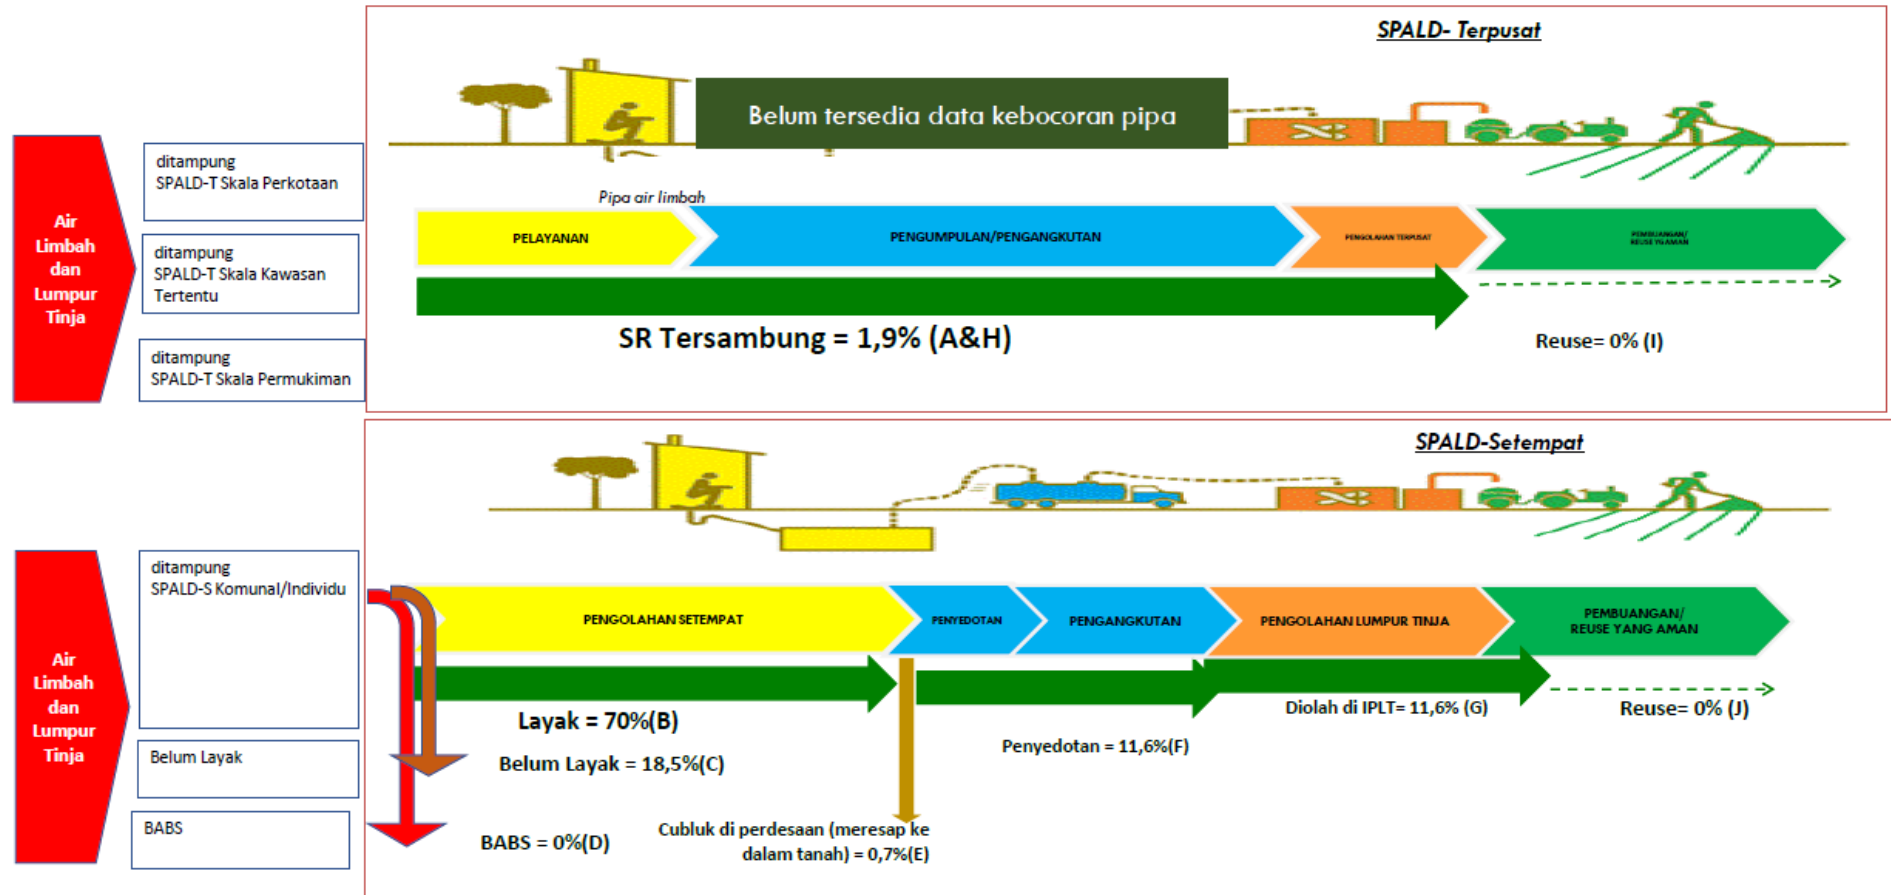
Air Limbah dan Lumpur Tinja

ditampung SPALD-T Skala Perkotaan

ditampung SPALD-T Skala Kawasan Tertentu

ditampung SPALD-T Skala Permukiman

SPALD- Terpusat

Belum tersedia data kebocoran pipa

Pipa air limbah

PELAYANAN

PENGUMPULAN/PENGANGKUTAN

PENGOLAHAN TERPUSAT

PEMBUANGAN/ REUSE YANG AMAN

SR Tersambung = 1,9% (A&H)

Reuse= 0% (I)

Air Limbah dan Lumpur Tinja

ditampung SPALD-S Komunal/Individu

Belum Layak

BABS

SPALD-Setempat

PENGOLAHAN SETEMPAT

PENYEDOTAN

PENGANGKUTAN

PENGOLAHAN LUMPUR TINJA

PEMBUANGAN/ REUSE YANG AMAN

Layak = 70%(B)

Belum Layak = 18,5%(C)

BABS = 0%(D)

Cubluk di perdesaan (meresap ke dalam tanah) = 0,7%(E)

Penyedotan = 11,6%(F)

Diolah di IPLT= 11,6% (G)

Reuse= 0% (J)